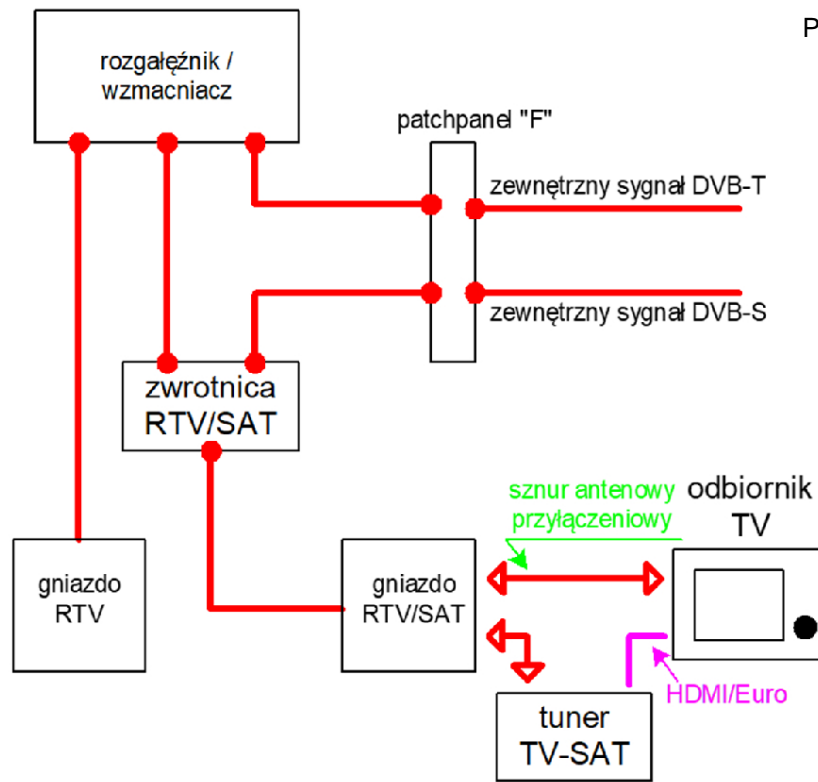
P

rozgałęźnik / wzmacniacz

patchpanel "F"

zewnętrzny sygnał DVB-T

zewnętrzny sygnał DVB-S

zwrotnica RTV/SAT

sznur antenowy przyłączeniowy

odbiornik TV

gniazdo RTV

gniazdo RTV/SAT

HDMI/Euro

tuner TV-SAT